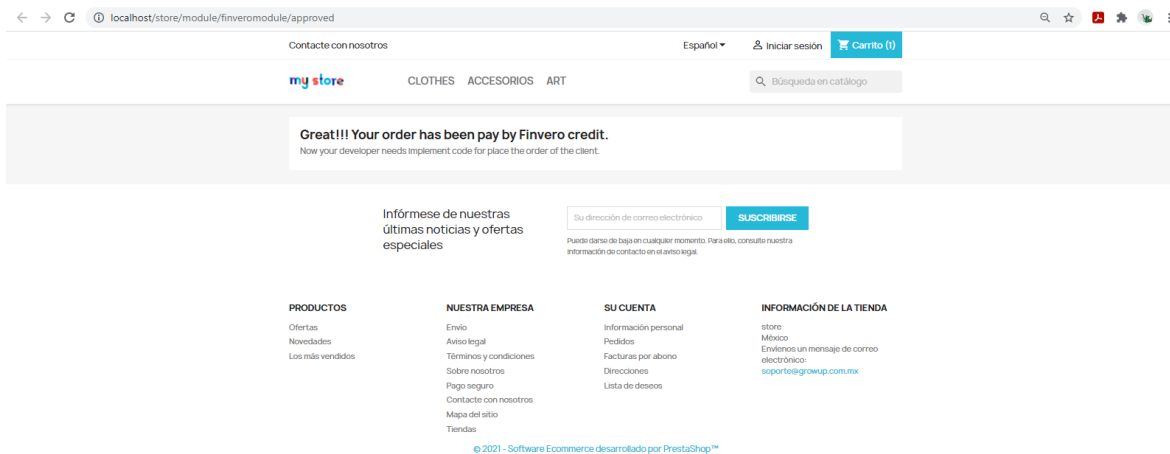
localhost/store/module/finveromodule/approved

Contacte con nosotros

Español

Iniciar sesión

Carrito (1)

my store

CLOTHES ACCESORIOS ART

Búsqueda en catálogo

Great!!! Your order has been pay by Finvero credit.
Now your developer needs implement code for place the order of the client.

Infórmese de nuestras últimas noticias y ofertas especiales

Su dirección de correo electrónico

SUSCRIBIRSE

Puede darse de baja en cualquier momento. Para ello, consulte nuestra información de contacto en el aviso legal.

PRODUCTOS
Ofertas
Novedades
Los más vendidos

NUESTRA EMPRESA
Envío
Aviso legal
Términos y condiciones
Sobre nosotros
Pago seguro
Contacte con nosotros
Mapa del sitio
Tiendas

SU CUENTA
Información personal
Pedidos
Facturas por abono
Direcciones
Lista de deseos

INFORMACIÓN DE LA TIENDA
store
México
Envíenos un mensaje de correo electrónico:
soporte@growup.com.mx

© 2021 - Software Ecommerce desarrollado por PrestaShop™